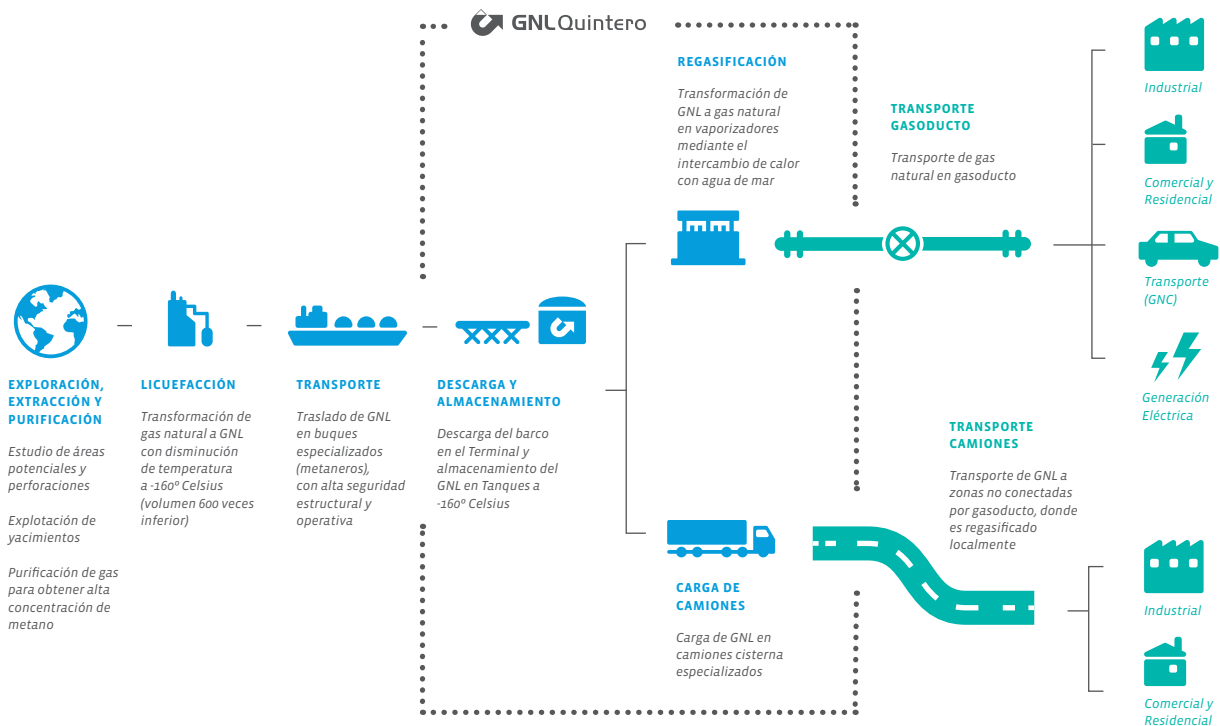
GNL Quintero

REGASIFICACIÓN

Transformación de GNL a gas natural en vaporizadores mediante el intercambio de calor con agua de mar

TRANSPORTE GASODUCTO

Transporte de gas natural en gasoducto

Industrial

Comercial y Residencial

Transporte (GNC)

Generación Eléctrica

EXPLORACIÓN, EXTRACCIÓN Y PURIFICACIÓN

Estudio de áreas potenciales y perforaciones

Explotación de yacimientos

Purificación de gas para obtener alta concentración de metano

LICUEFACCIÓN

Transformación de gas natural a GNL con disminución de temperatura a -160º Celsius (volumen 600 veces inferior)

TRANSPORTE

Traslado de GNL en buques especializados (metaneros), con alta seguridad estructural y operativa

DESCARGA Y ALMACENAMIENTO

Descarga del barco en el Terminal y almacenamiento del GNL en Tanques a -160º Celsius

TRANSPORTE CAMIONES

Transporte de GNL a zonas no conectadas por gasoducto, donde es regasificado localmente

CARGA DE CAMIONES

Carga de GNL en camiones cisterna especializados

Industrial

Comercial y Residencial